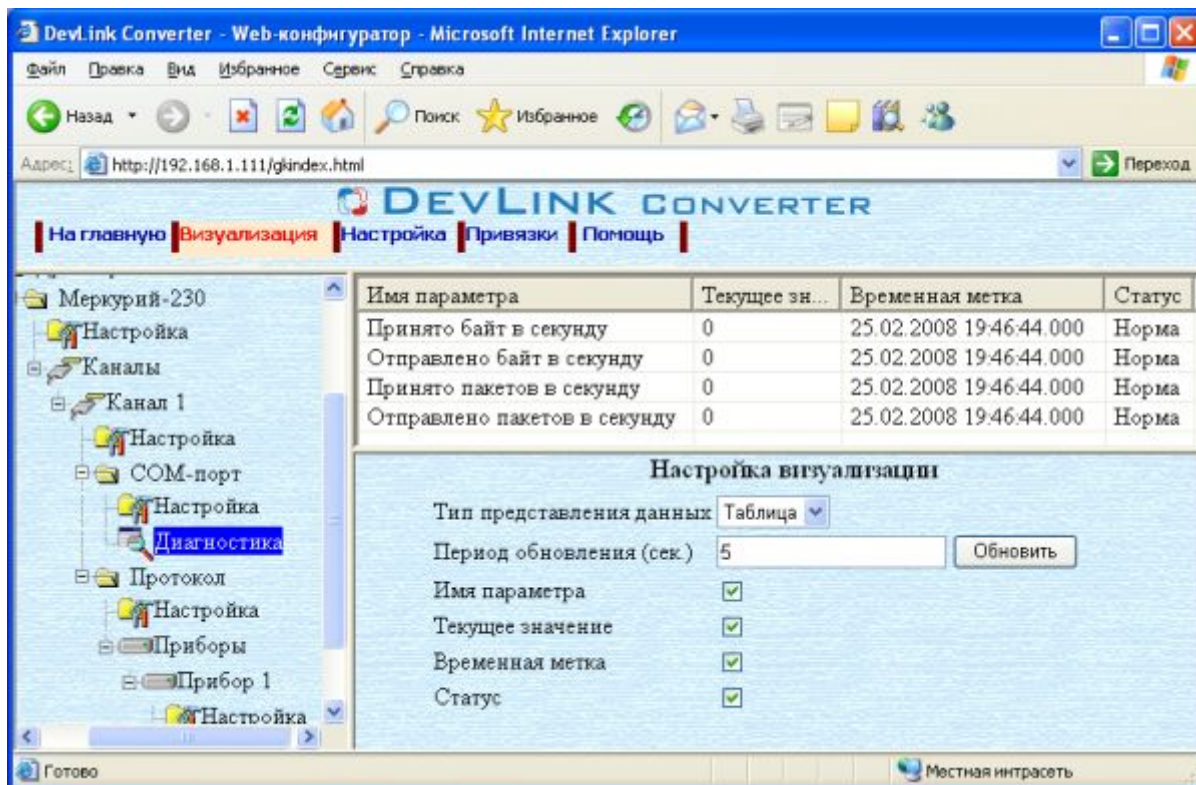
DevLink Converter - Web-конфигуратор - Microsoft Internet Explorer

Файл Правка Вид Избранное Сервис Справка

Назад Поиск Избранное

Адрес: http://192.168.1.111/gkindex.html Переход

DevLink Converter

На главную Визуализация Настройка Привязки Помощь

Меркурий-230
Настройка
Каналы
Канал 1
Настройка
COM-порт
Настройка
Диагностика
Протокол
Настройка
Приборы
Прибор 1
Настройка

| Имя параметра | Текущее зн... | Временная метка | Статус |
|---|---|---|---|
| Принято байт в секунду | 0 | 25.02.2008 19:46:44.000 | Норма |
| Отправлено байт в секунду | 0 | 25.02.2008 19:46:44.000 | Норма |
| Принято пакетов в секунду | 0 | 25.02.2008 19:46:44.000 | Норма |
| Отправлено пакетов в секунду | 0 | 25.02.2008 19:46:44.000 | Норма |

Настройка визуализации

Тип представления данных Таблица

Период обновления (сек.) 5 Обновить

Имя параметра

Текущее значение

Временная метка

Статус

Готово

Местная интрасеть